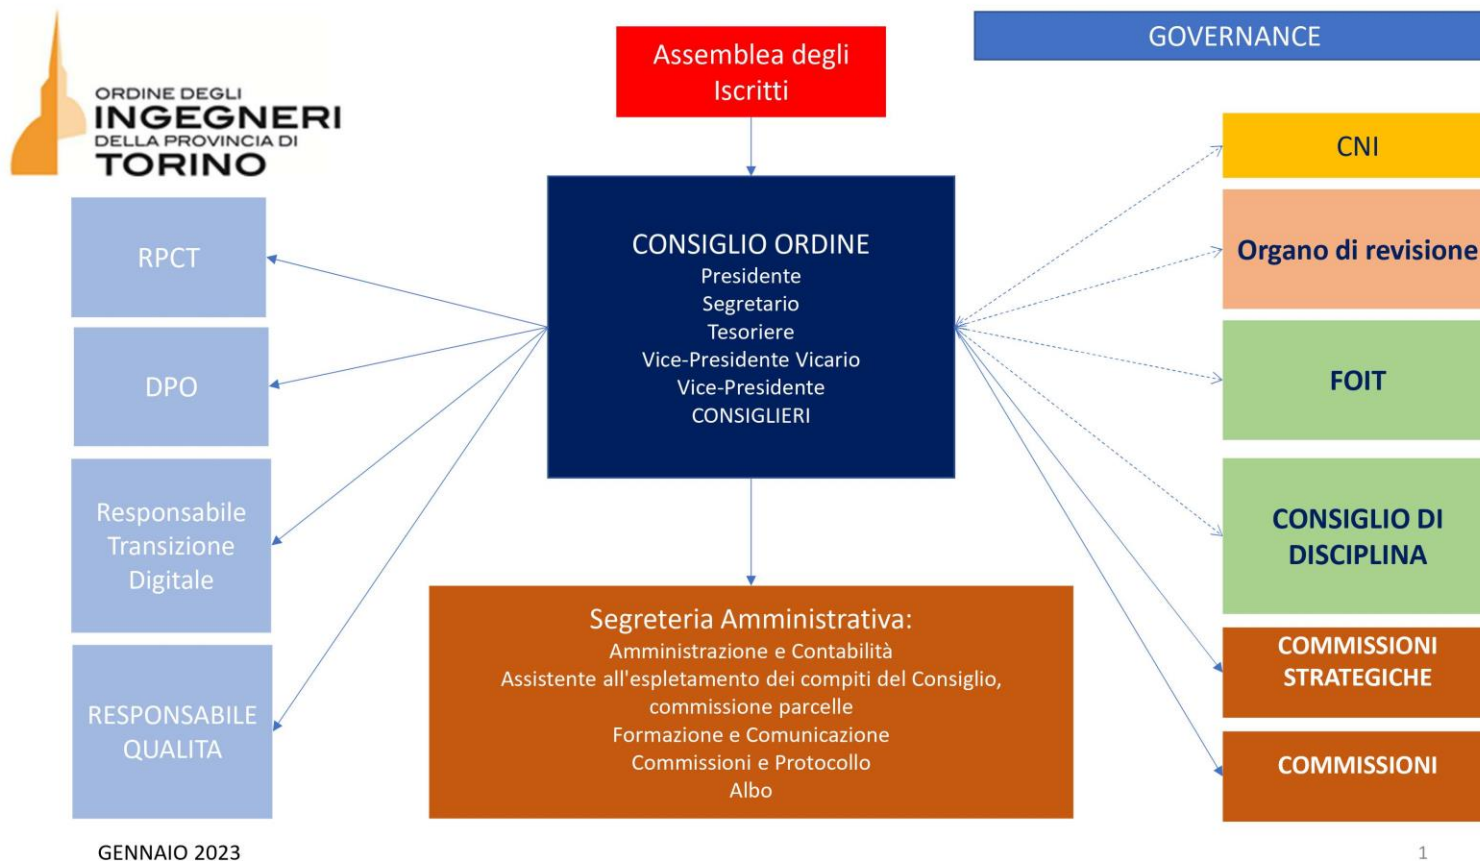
ORDINE DEGLI
INGEGNERI
DELLA PROVINCIA DI
TORINO

Assemblea degli Iscritti

GOVERNANCE

CONSIGLIO ORDINE
Presidente
Segretario
Tesoriere
Vice-Presidente Vicario
Vice-Presidente
CONSIGLIERI

RPCT

DPO

Responsabile Transizione Digitale

RESPONSABILE QUALITA

Segreteria Amministrativa:
Amministrazione e Contabilità
Assistente all'espletamento dei compiti del Consiglio, commissione parcelle
Formazione e Comunicazione
Commissioni e Protocollo
Albo

CNI

Organo di revisione

FOIT

CONSIGLIO DI DISCIPLINA

COMMISSIONI STRATEGICHE

COMMISSIONI

GENNAIO 2023

1